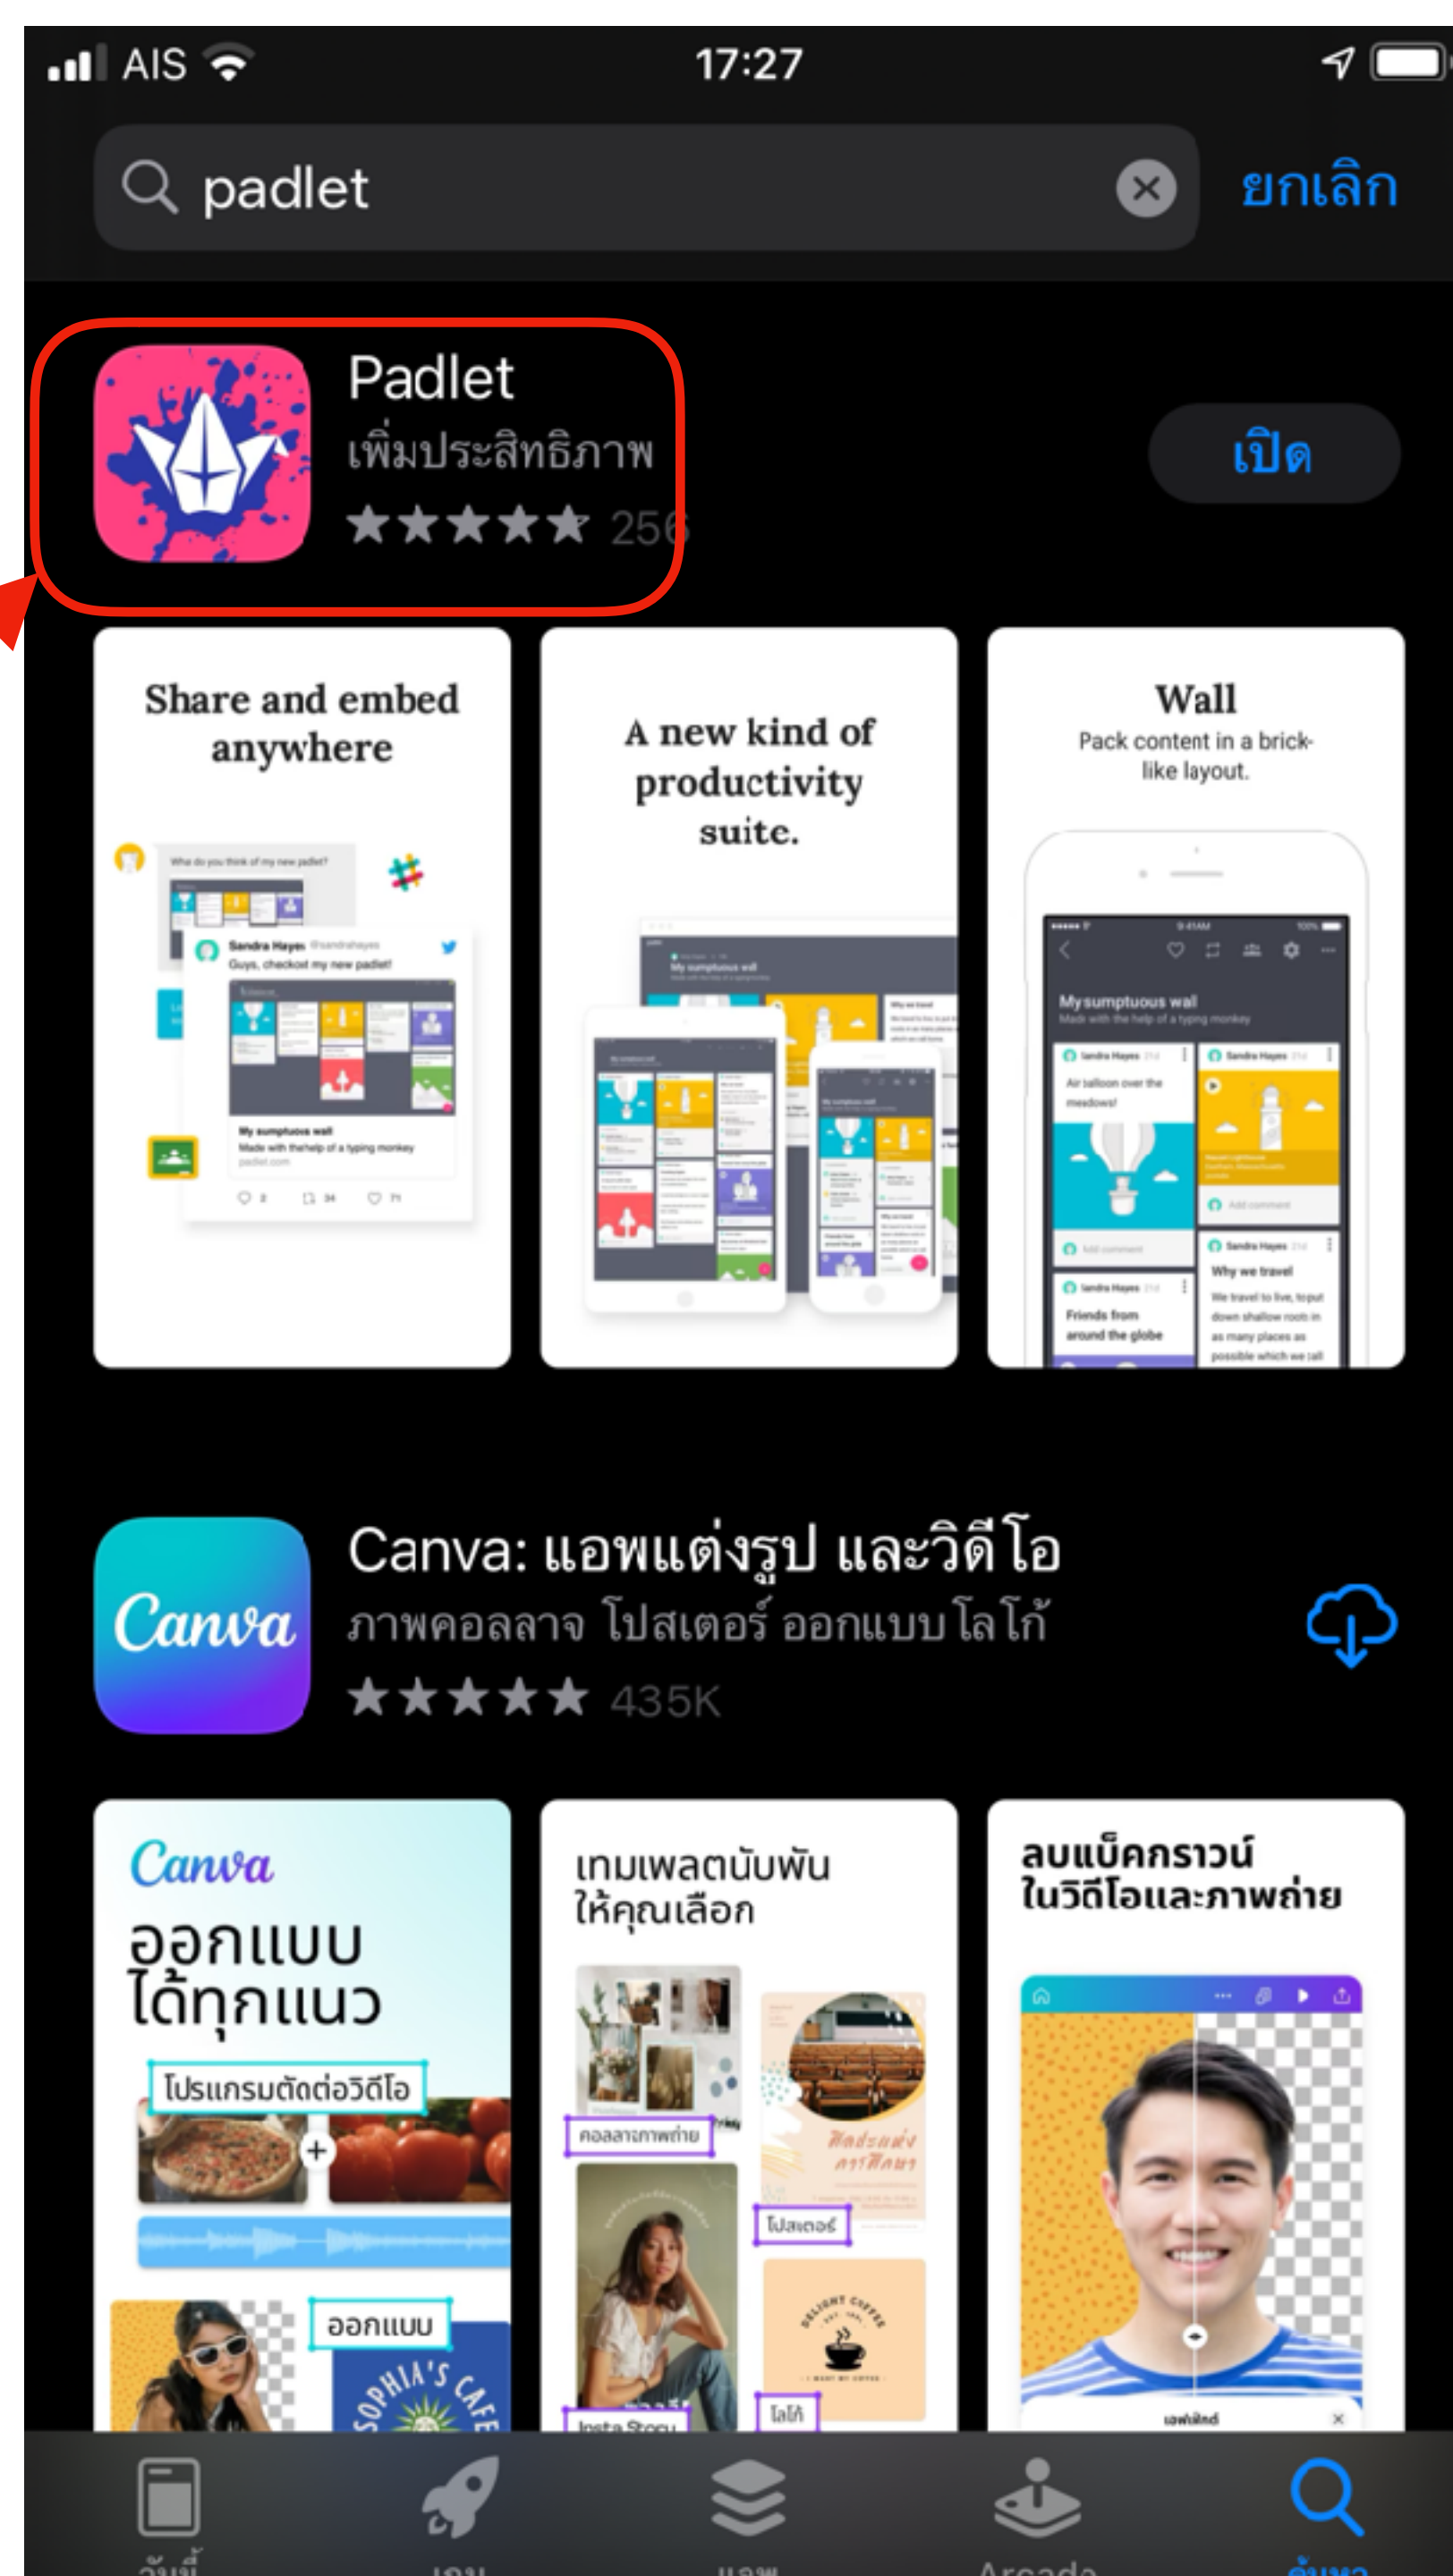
AIS 17:27

padlet

ยกเลิก

Padlet
เพิ่มประสิทธิภาพ
★★★★★ 256

เปิด

Share and embed anywhere

A new kind of productivity suite.

Wall
Pack content in a brick-like layout.

My sumptuous wall

Canva: แอพแต่งรูป และวิดีโอ
ภาพคอลลาจ โปสเตอร์ ออกแบบโลโก้
★★★★★ 435K

Canva
ออกแบบได้ทุกแนว
โปรแกรมตัดต่อวิดีโอ
ออกแบบ

เทมเพลตนับพันให้คุณเลือก
คอลลาจภาพถ่าย
โปสเตอร์
โลโก้

ลบแบ็คกราวน์ในวิดีโอและภาพถ่าย

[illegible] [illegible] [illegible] Arcade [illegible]